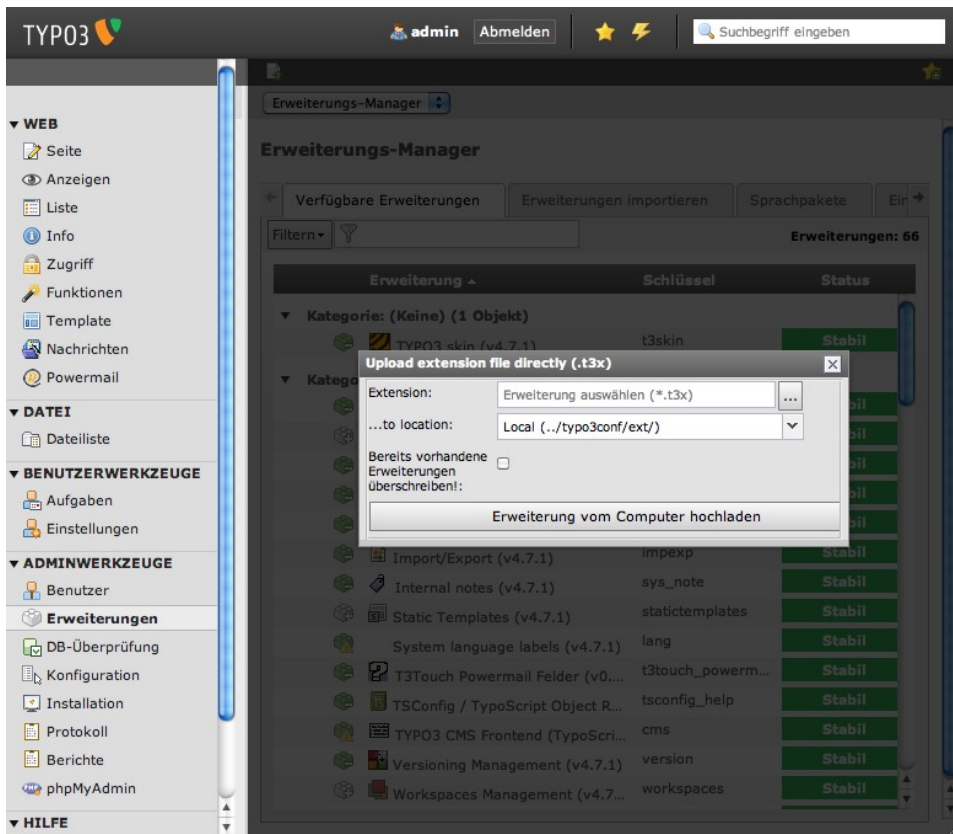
TYPO3

admin Abmelden

Suchbegriff eingeben

▼ WEB
Seite
Anzeigen
Liste
Info
Zugriff
Funktionen
Template
Nachrichten
Powermail
▼ DATEI
Dateiliste
▼ BENUTZERWERKZEUGE
Aufgaben
Einstellungen
▼ ADMINWERKZEUGE
Benutzer
Erweiterungen
DB-Überprüfung
Konfiguration
Installation
Protokoll
Berichte
phpMyAdmin
▼ HILFE

Erweiterungs-Manager

Erweiterungs-Manager

Verfügbare Erweiterungen | Erweiterungen importieren | Sprachpakete | Ei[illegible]

Filtern ▾

Erweiterungen: 66

| Erweiterung ▴ | Schlüssel | Status |
|---|---|---|
| ▼ Kategorie: (Keine) (1 Objekt) | | |
| TYPO3 skin (v4.7.1) | t3skin | Stabil |
| ▼ Katego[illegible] | | |
| | | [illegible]il |
| | | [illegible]il |
| | | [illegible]il |
| | | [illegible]il |
| | | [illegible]il |
| Import/Export (v4.7.1) | impexp | Stabil |
| Internal notes (v4.7.1) | sys_note | Stabil |
| Static Templates (v4.7.1) | statictemplates | Stabil |
| System language labels (v4.7.1) | lang | Stabil |
| T3Touch Powermail Felder (v0... | t3touch_powerm... | Stabil |
| TSConfig / TypoScript Object R... | tsconfig_help | Stabil |
| TYPO3 CMS Frontend (TypoScri... | cms | Stabil |
| Versioning Management (v4.7.1) | version | Stabil |
| Workspaces Management (v4.7... | workspaces | Stabil |

Upload extension file directly (.t3x)

Extension: Erweiterung auswählen (*.t3x) ...

...to location: Local (../typo3conf/ext/)

Bereits vorhandene Erweiterungen überschreiben!:

Erweiterung vom Computer hochladen